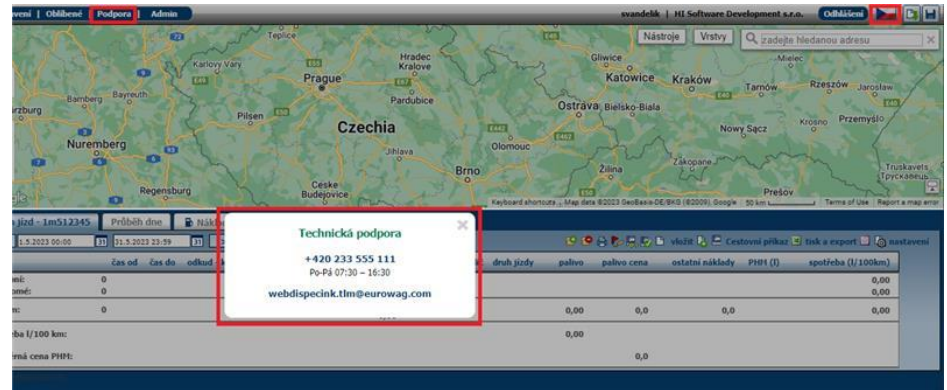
vení | Oblíbené | Podpora | Admin

svandelik | HI Software Development s.r.o. | Odhlášení

Nástroje | Vrstvy | zadejte hledanou adresu

Teplice
Karlovy Vary
Hradec Kralove
Prague
Pardubice
Bamberg
Bayreuth
Plzeň
Czechia
Nuremberg
Jihlava
Regensburg
Ceske Budejovice
Brno
Olomouc
Gliwice
Katowice
Kraków
Tarnów
Rzeszów
Jarosław
Mielec
Ostrava
Bielsko-Biala
Nowy Sącz
Krosno
Przemyśl
Zakopane
Žilina
Prešov
Truskavets
Трускавець

Keyboard shortcuts | Map data ©2023 GeoBasis-DE/BKG (©2009), Google | 50 km | Terms of Use | Report a map error

jízd - 1m512345 | Průběh dne | Nákl

1.5.2023 00:00 | 31.5.2023 23:59

vložit | Cestovní příkaz | tisk a export | nastavení

Technická podpora

+420 233 555 111
Po-Pá 07:30 – 16:30

webdispecink.tlm@eurowag.com

| | čas od | čas do | odkud | | druh jízdy | palivo | palivo cena | ostatní náklady | PHM (l) | spotřeba (l/100km) |
|---|---|---|---|---|---|---|---|---|---|---|
| ní: | 0 | | | | | | | | | 0,00 |
| mé: | 0 | | | | | | | | | 0,00 |
| n: | 0 | | | | | 0,00 | 0,0 | 0,0 | | 0,00 |
| ba l/100 km: | | | | | | 0,00 | | | | |
| ná cena PHM: | | | | | | | 0,0 | | | |